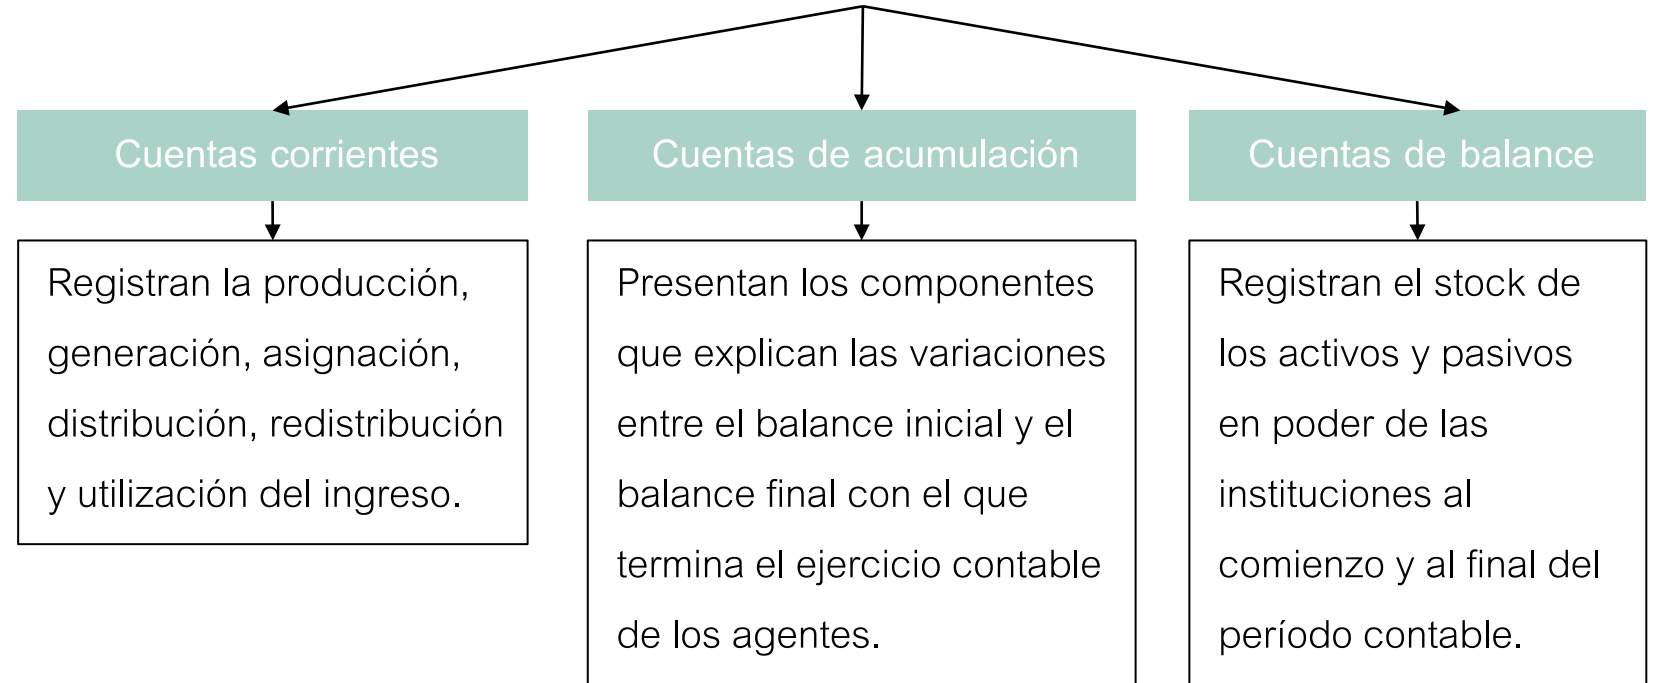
Cuentas corrientes

Registran la producción, generación, asignación, distribución, redistribución y utilización del ingreso.

Cuentas de acumulación

Presentan los componentes que explican las variaciones entre el balance inicial y el balance final con el que termina el ejercicio contable de los agentes.

Cuentas de balance

Registran el stock de los activos y pasivos en poder de las instituciones al comienzo y al final del período contable.